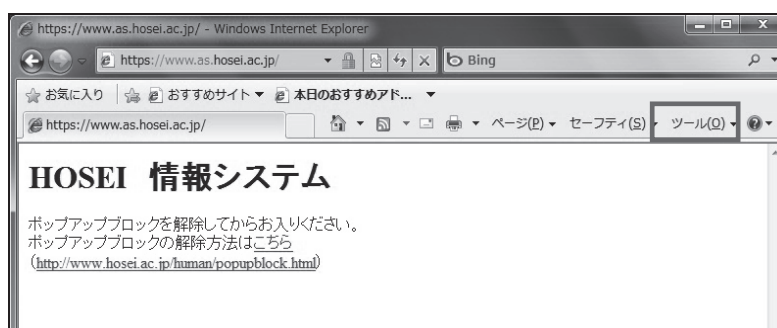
https://www.as.hosei.ac.jp/ - Windows Internet Explorer

https://www.as.hosei.ac.jp/

Bing

お気に入り

おすすめサイト ▼

本日のおすすめアド... ▼

https://www.as.hosei.ac.jp/

ページ(P) ▼ セーフティ(S) ▼ ツール(O) ▼

HOSEI 情報システム

ポップアップブロックを解除してからお入りください。
ポップアップブロックの解除方法はこちら
(http://www.hosei.ac.jp/human/popupblock.html)